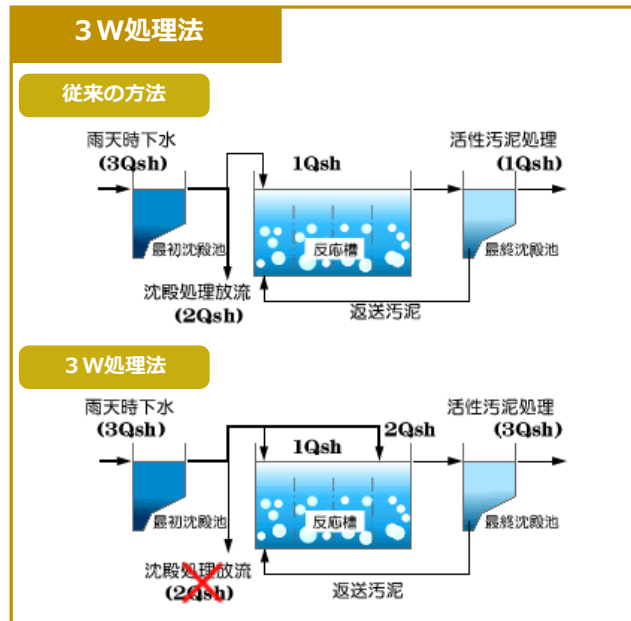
３Ｗ処理法

従来の方法

雨天時下水
(3Qsh)

1Qsh

活性汚泥処理
(1Qsh)

最初沈殿池

反応槽

最終沈殿池

沈殿処理放流
(2Qsh)

返送汚泥

３Ｗ処理法

雨天時下水
(3Qsh)

1Qsh

2Qsh

活性汚泥処理
(3Qsh)

最初沈殿池

反応槽

最終沈殿池

沈殿処理放流
(2Qsh)

返送汚泥